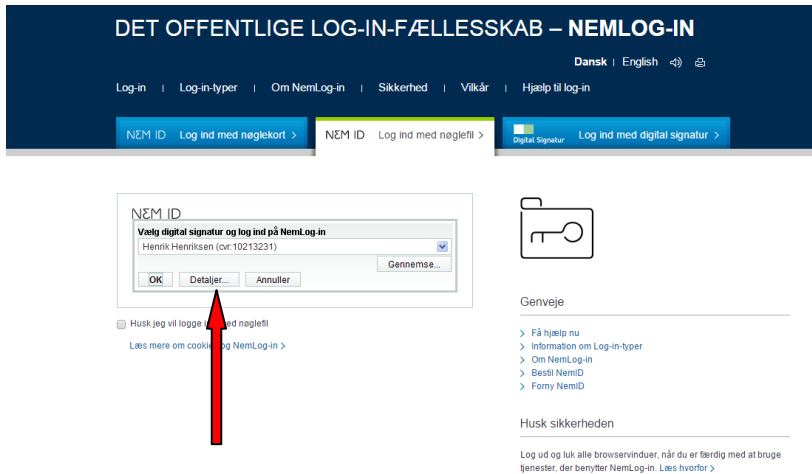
DET OFFENTLIGE LOG-IN-FÆLLESSKAB – NEMLOG-IN

Dansk | English

Log-in | Log-in-typer | Om NemLog-in | Sikkerhed | Vilkår | Hjælp til log-in

NEM ID Log ind med nøglekort >

NEM ID Log ind med nøglefil >

Digital Signatur Log ind med digital signatur >

NEM ID

Vælg digital signatur og log ind på NemLog-in

Henrik Henriksen (cvr:10213231)

Gennemse...

OK Detaljer... Annuller

Husk jeg vil logge i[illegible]ed nøglefil

Læs mere om cooki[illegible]og NemLog-in >

Genveje

> Få hjælp nu
> Information om Log-in-typer
> Om NemLog-in
> Bestil NemID
> Forny NemID

Husk sikkerheden

Log ud og luk alle browservinduer, når du er færdig med at bruge tjenester, der benytter NemLog-in. Læs hvorfor >